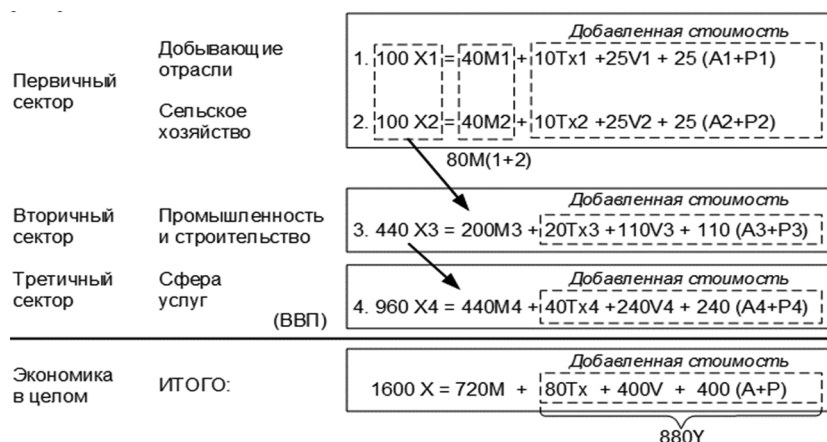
Первичный сектор

Добывающие отрасли

Сельское хозяйство

Добавленная стоимость

1. 100 X1 = 40M1 + 10Tx1 +25V1 + 25 (A1+P1)

2. 100 X2 = 40M2 + 10Tx2 +25V2 + 25 (A2+P2)

80M(1+2)

Вторичный сектор

Промышленность и строительство

Добавленная стоимость

3. 440 X3 = 200M3 + 20Tx3 +110V3 + 110 (A3+P3)

Третичный сектор

Сфера услуг

(ВВП)

Добавленная стоимость

4. 960 X4 = 440M4 + 40Tx4 +240V4 + 240 (A4+P4)

Экономика в целом

ИТОГО:

Добавленная стоимость

1600 X = 720M + 80Tx + 400V + 400 (A+P)

880Y